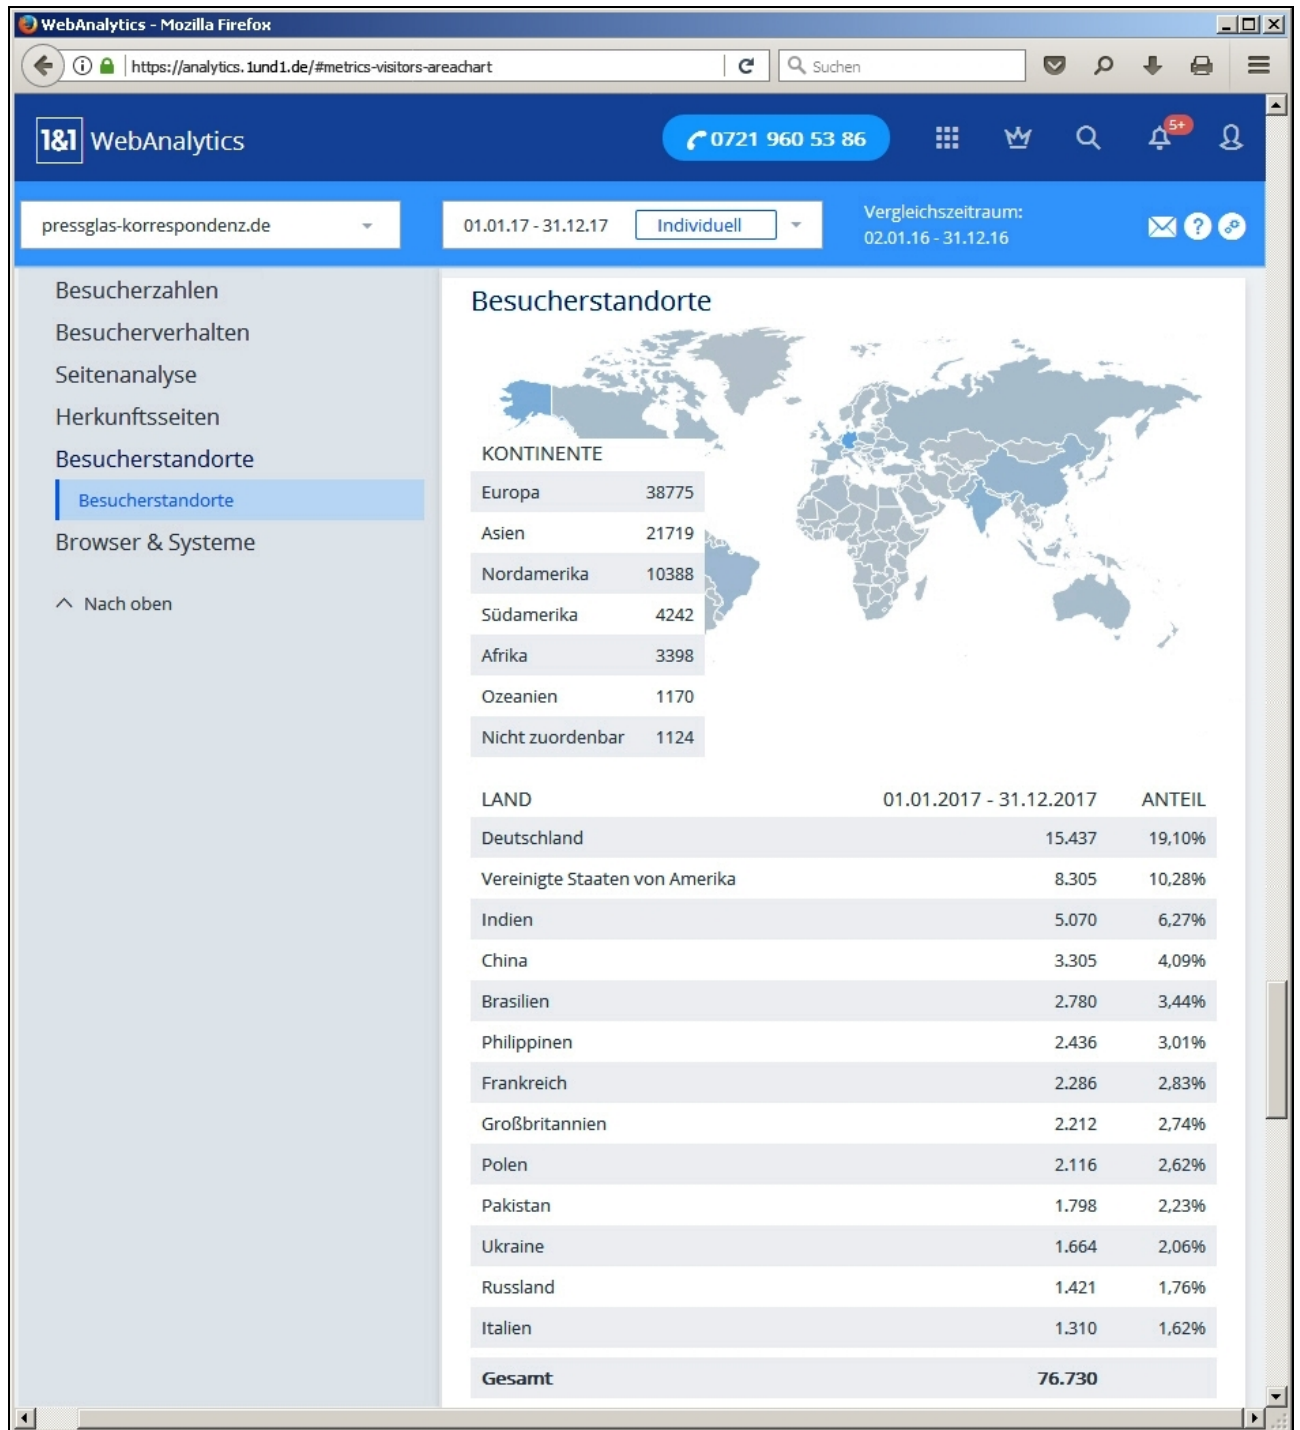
WebAnalytics - Mozilla Firefox

https://analytics.1und1.de/#metrics-visitors-areachart

Suchen

1&1 WebAnalytics

0721 960 53 86

5+

pressglas-korrespondenz.de

01.01.17 - 31.12.17 Individuell

Vergleichszeitraum:
02.01.16 - 31.12.16

Besucherzahlen
Besucherverhalten
Seitenanalyse
Herkunftsseiten
Besucherstandorte
Besucherstandorte
Browser & Systeme

Nach oben

Besucherstandorte

KONTINENTE

| | |
|---|---|
| Europa | 38775 |
| Asien | 21719 |
| Nordamerika | 10388 |
| Südamerika | 4242 |
| Afrika | 3398 |
| Ozeanien | 1170 |
| Nicht zuordenbar | 1124 |

| LAND | 01.01.2017 - 31.12.2017 | ANTEIL |
|---|---|---|
| Deutschland | 15.437 | 19,10% |
| Vereinigte Staaten von Amerika | 8.305 | 10,28% |
| Indien | 5.070 | 6,27% |
| China | 3.305 | 4,09% |
| Brasilien | 2.780 | 3,44% |
| Philippinen | 2.436 | 3,01% |
| Frankreich | 2.286 | 2,83% |
| Großbritannien | 2.212 | 2,74% |
| Polen | 2.116 | 2,62% |
| Pakistan | 1.798 | 2,23% |
| Ukraine | 1.664 | 2,06% |
| Russland | 1.421 | 1,76% |
| Italien | 1.310 | 1,62% |
| Gesamt | 76.730 | |